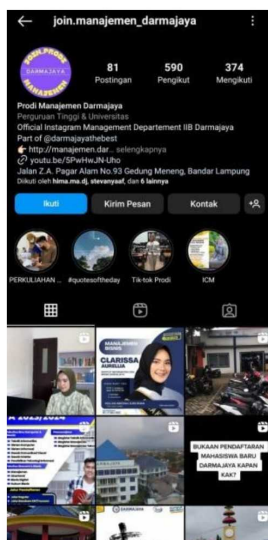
join.manajemen_darmajaya

PRODI MANAJEMEN DARMAJAYA

81 Postingan
590 Pengikut
374 Mengikuti

Prodi Manajemen Darmajaya
Perguruan Tinggi & Universitas
Official Instagram Management Departement IIB Darmajaya
Part of @darmajayathebest
http://manajemen.dar... selengkapnya
youtu.be/5PwHwJN-Uho
Jalan Z.A. Pagar Alam No.93 Gedung Meneng, Bandar Lampung
Diikuti oleh hma.ma.dj, stevanyaaf, dan 6 lainnya

Ikuti
Kirim Pesan
Kontak

PERKULIAHAN ...
#quotesoftheday
Tik-tok Prodi
ICM

MANAJEMEN NEWS
CLARISSA AURELIA

BUKAAN PENDAFTARAN MAHASISWA BARU DARMAJAYA KAPAN KAK?